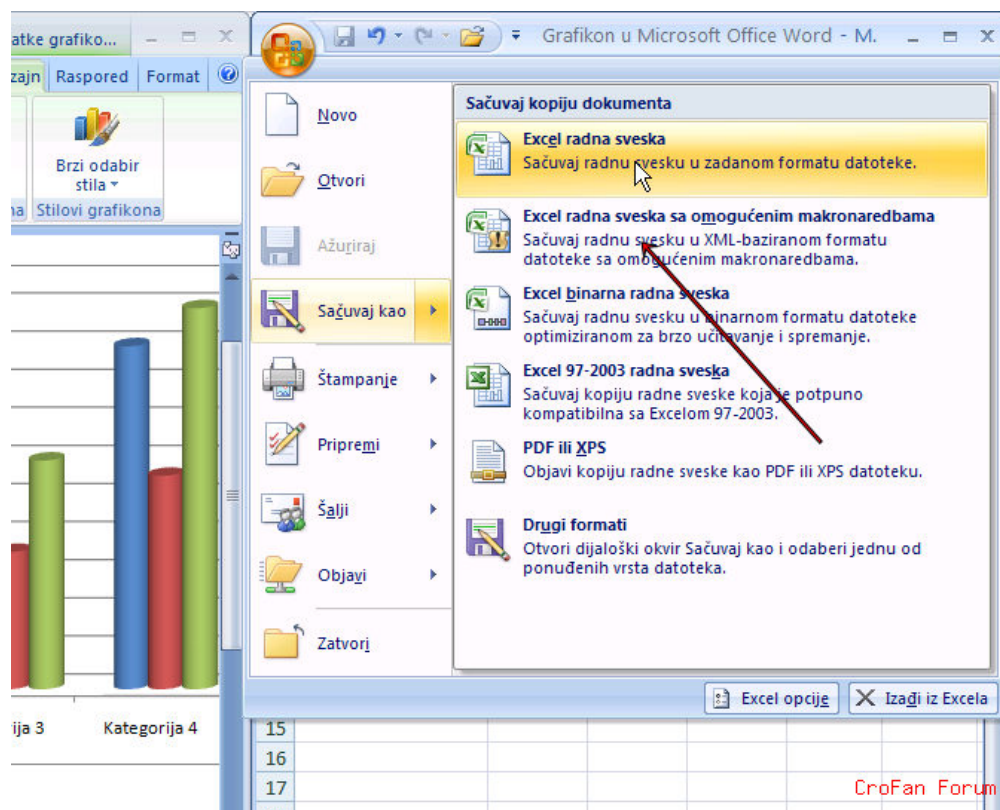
atke grafiko...

zajn Raspored Format

Brzi odabir stila

na Stilovi grafikona

ija 3 Kategorija 4

Grafikon u Microsoft Office Word - M.

Novo

Otvori

Ažuriraj

Sačuvaj kao

Štampanje

Pripremi

Šalji

Objavi

Zatvori

Sačuvaj kopiju dokumenta

Excel radna sveska
Sačuvaj radnu svesku u zadanom formatu datoteke.

Excel radna sveska sa omogućenim makronaredbama
Sačuvaj radnu svesku u XML-baziranom formatu datoteke sa omogućenim makronaredbama.

Excel binarna radna sveska
Sačuvaj radnu svesku u binarnom formatu datoteke optimiziranom za brzo učitavanje i spremanje.

Excel 97-2003 radna sveska
Sačuvaj kopiju radne sveske koja je potpuno kompatibilna sa Excelom 97-2003.

PDF ili XPS
Objavi kopiju radne sveske kao PDF ili XPS datoteku.

Drugi formati
Otvori dijaloški okvir Sačuvaj kao i odaberi jednu od ponuđenih vrsta datoteka.

Excel opcije Izađi iz Excela

15
16
17

CroFan Forum